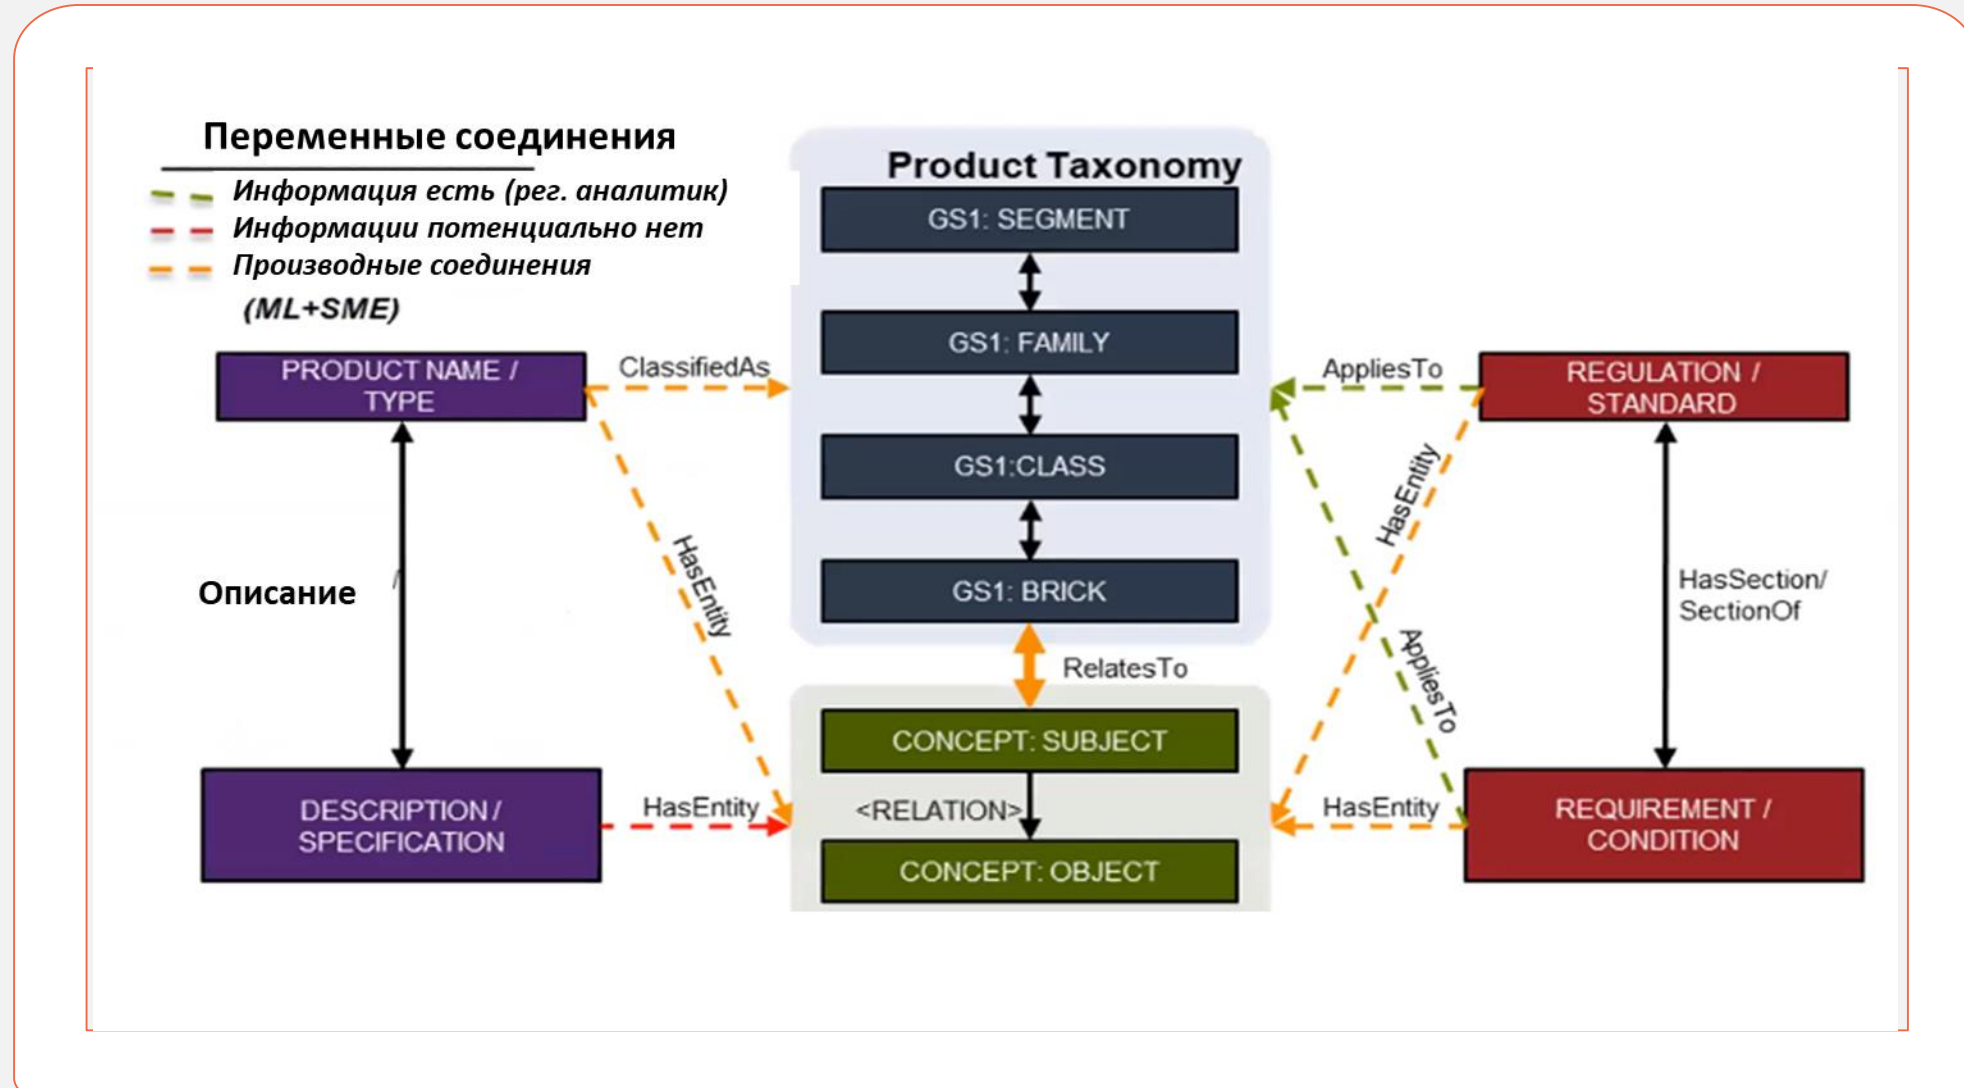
Переменные соединения

Информация есть (рег. аналитик)

Информации потенциально нет

Производные соединения (ML+SME)

Product Taxonomy

GS1: SEGMENT

GS1: FAMILY

GS1:CLASS

GS1: BRICK

PRODUCT NAME / TYPE

ClassifiedAs

AppliesTo

REGULATION / STANDARD

HasEntity

HasEntity

Описание

HasSection/ SectionOf

RelatesTo

AppliesTo

CONCEPT: SUBJECT

<RELATION>

CONCEPT: OBJECT

DESCRIPTION / SPECIFICATION

HasEntity

HasEntity

REQUIREMENT / CONDITION